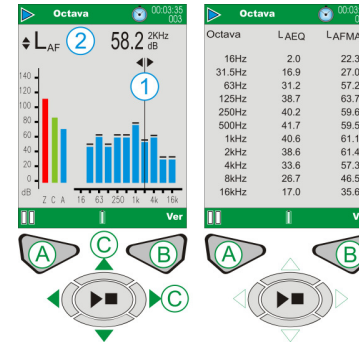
Octava
00:03:35
003
$L_{AF}$ 2 58.2 2KHz dB
1
140
120
100
80
60
40
20
0
dB
Z C A
16 63 250 1k 4k 16k
Ver
A C B C

Octava
Octava $L_{AEQ}$ $L_{AFMA}$
| | | |
|---|---|---|
| 16Hz | 2.0 | 22.3 |
| 31.5Hz | 16.9 | 27.0 |
| 63Hz | 31.2 | 57.2 |
| 125Hz | 38.7 | 63.7 |
| 250Hz | 40.2 | 59.6 |
| 500Hz | 41.7 | 59.5 |
| 1kHz | 40.6 | 61.1 |
| 2kHz | 38.6 | 61.4 |
| 4kHz | 33.6 | 57.3 |
| 8kHz | 26.7 | 46.5 |
| 16kHz | 17.0 | 35.6 |
V
A B